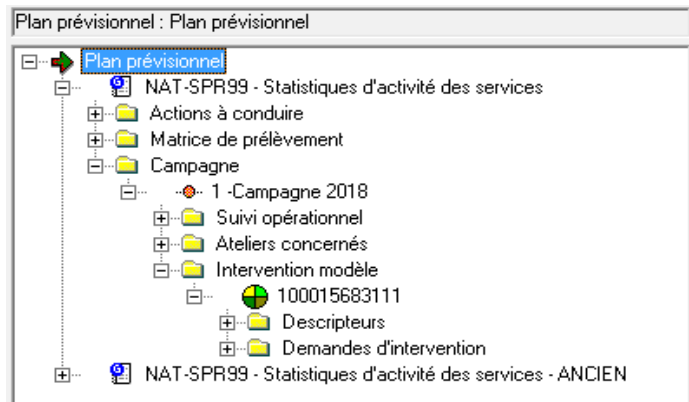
Plan prévisionnel : Plan prévisionnel

Plan prévisionnel
NAT-SPR99 - Statistiques d'activité des services
Actions à conduire
Matrice de prélèvement
Campagne
1 -Campagne 2018
Suivi opérationnel
Ateliers concernés
Intervention modèle
100015683111
Descripteurs
Demandes d'intervention
NAT-SPR99 - Statistiques d'activité des services - ANCIEN